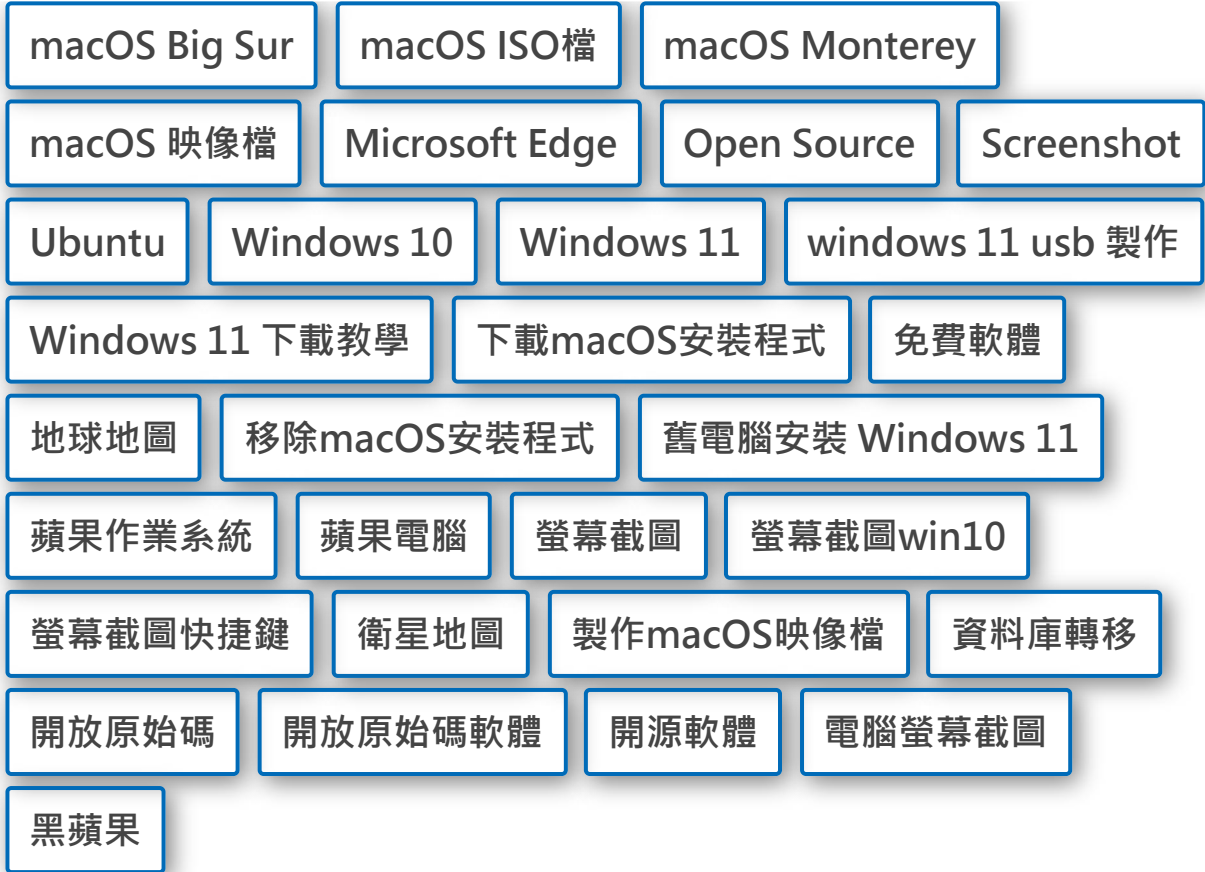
macOS Big Sur
macOS ISO檔
macOS Monterey
macOS 映像檔
Microsoft Edge
Open Source
Screenshot
Ubuntu
Windows 10
Windows 11
windows 11 usb 製作
Windows 11 下載教學
下載macOS安裝程式
免費軟體
地球地圖
移除macOS安裝程式
舊電腦安裝 Windows 11
蘋果作業系統
蘋果電腦
螢幕截圖
螢幕截圖win10
螢幕截圖快捷鍵
衛星地圖
製作macOS映像檔
資料庫轉移
開放原始碼
開放原始碼軟體
開源軟體
電腦螢幕截圖
黑蘋果